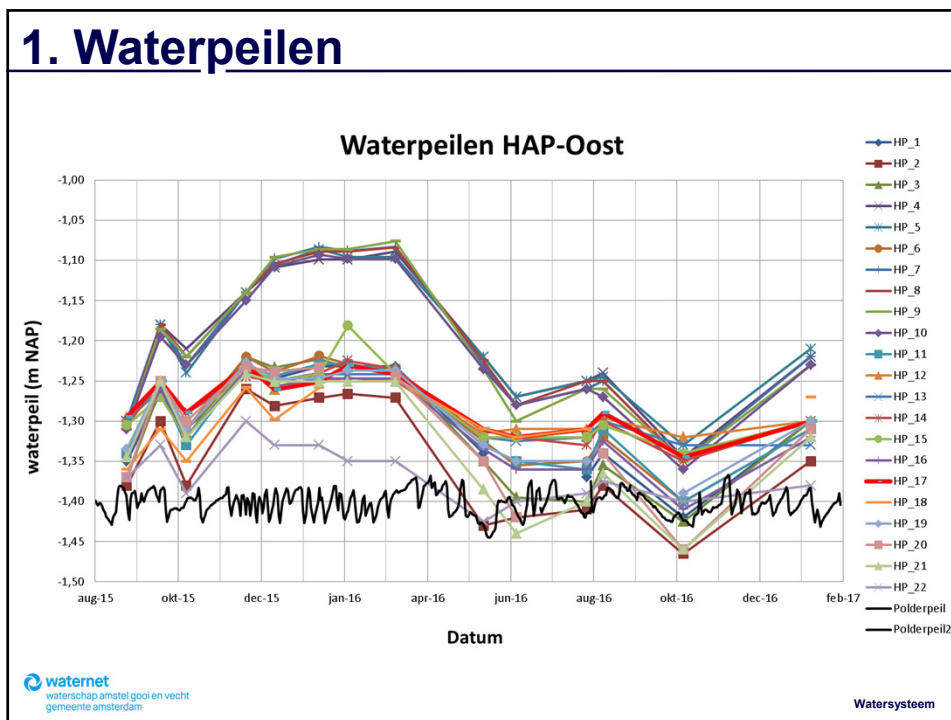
1. Waterpeilen

Waterpeilen HAP-Oost

waterpeil (m NAP)

-1,00
-1,05
-1,10
-1,15
-1,20
-1,25
-1,30
-1,35
-1,40
-1,45
-1,50

aug-15 okt-15 dec-15 jan-16 apr-16 jun-16 aug-16 okt-16 dec-16 feb-17

Datum

HP_1
HP_2
HP_3
HP_4
HP_5
HP_6
HP_7
HP_8
HP_9
HP_10
HP_11
HP_12
HP_13
HP_14
HP_15
HP_16
HP_17
HP_18
HP_19
HP_20
HP_21
HP_22
Polderpeil
Polderpeil2

waternet
waterschap amstel gooi en vecht
gemeente amsterdam

Watersysteem